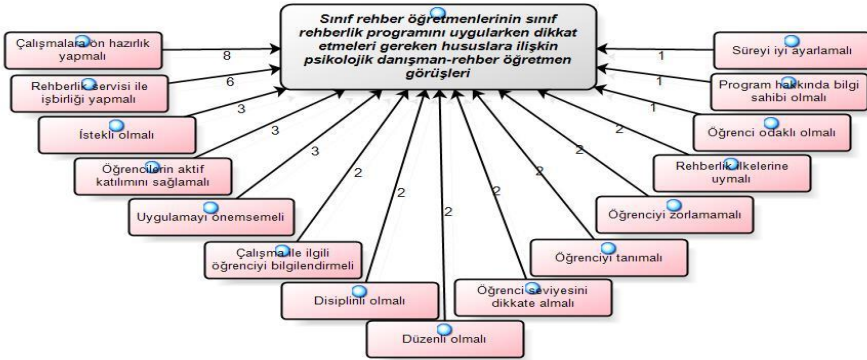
Sınıf rehber öğretmenlerinin sınıf rehberlik programını uygularken dikkat etmeleri gereken hususlara ilişkin psikolojik danışman-rehber öğretmen görüşleri

Çalışmalara ön hazırlık yapmalı
8

Rehberlik servisi ile işbirliği yapmalı
6

İstekli olmalı
3

Öğrencilerin aktif katılımını sağlamalı
3

Uygulamayı önemsemeli
3

Çalışma ile ilgili öğrenciyi bilgilendirmeli
2

Disiplinli olmalı
2

Düzenli olmalı
2

Öğrenci seviyesini dikkate almalı
2

Öğrenciyi tanımalı
2

Öğrenciyi zorlamamalı
2

Rehberlik ilkelerine uymalı
2

Öğrenci odaklı olmalı
1

Program hakkında bilgi sahibi olmalı
1

Süreyi iyi ayarlamalı
1